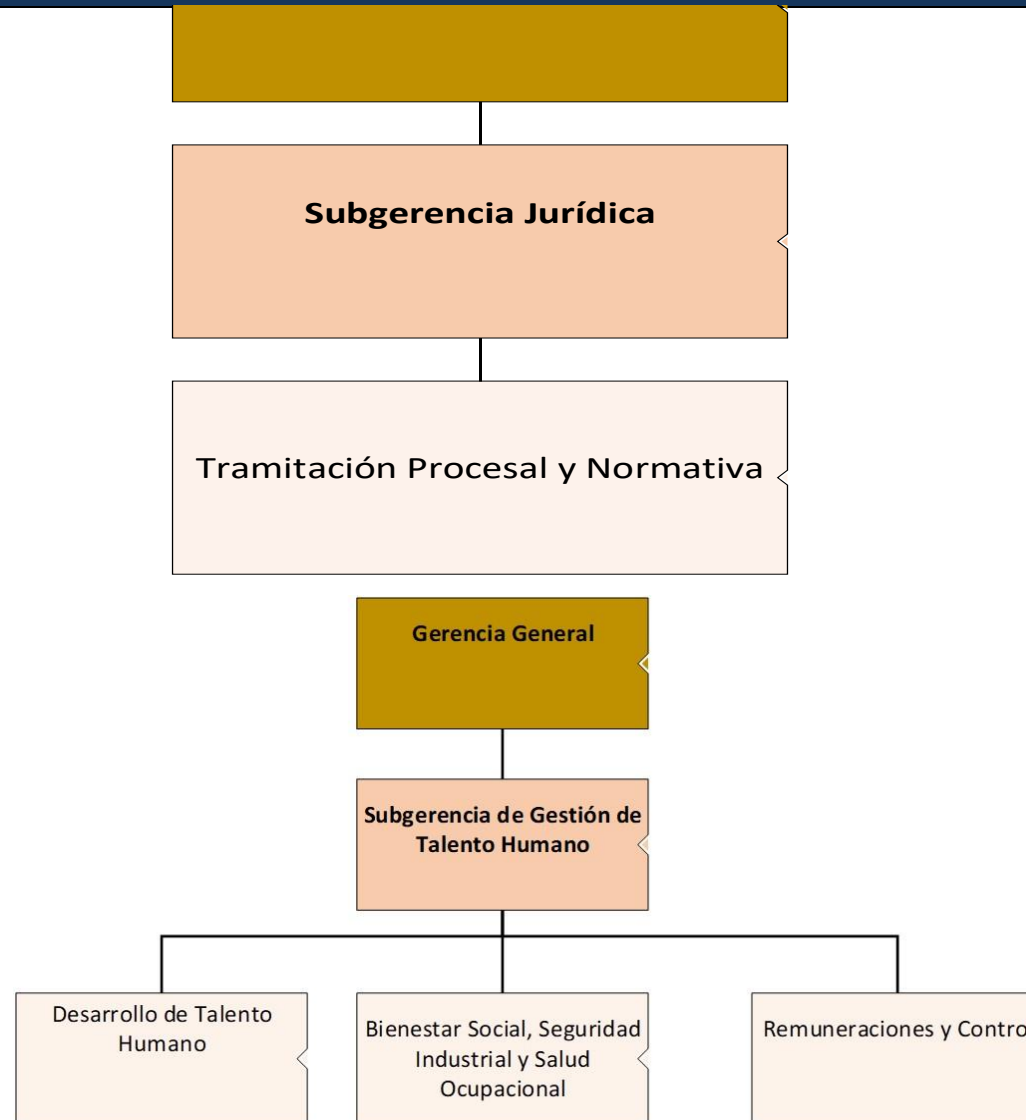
Subgerencia Jurídica

Tramitación Procesal y Normativa

Gerencia General

Subgerencia de Gestión de Talento Humano

Desarrollo de Talento Humano

Bienestar Social, Seguridad Industrial y Salud Ocupacional

Remuneraciones y Contro